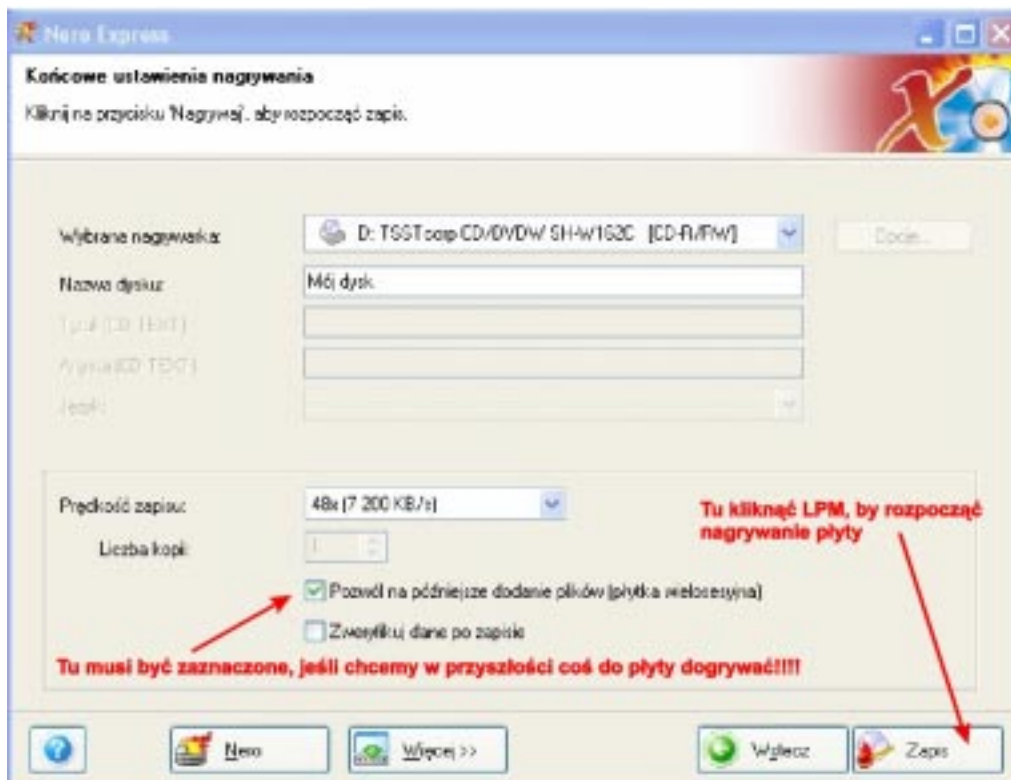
Nero Express

Końcowe ustawienia nagrywania

Kliknij na przycisku 'Nagrywaj', aby rozpocząć zapis.

Wybrana nagrywarka: D: TSSTcorp CD/DVDW SH-W162C [CD-R/RW] Opcje...

Nazwa dysku: Mój dysk

Tytuł (CD TEXT)

Artysta (CD TEXT)

Język:

Prędkość zapisu: 48x (7 200 KB/s)

Liczba kopii: 1

Pozwól na późniejsze dodanie plików (płytka wielosesyjna)

Zweryfikuj dane po zapisie

Tu kliknąć LPM, by rozpocząć nagrywanie płyty

Tu musi być zaznaczone, jeśli chcemy w przyszłości coś do płyty dogrywać!!!!

Nero

Więcej >>

Wstecz

Zapis